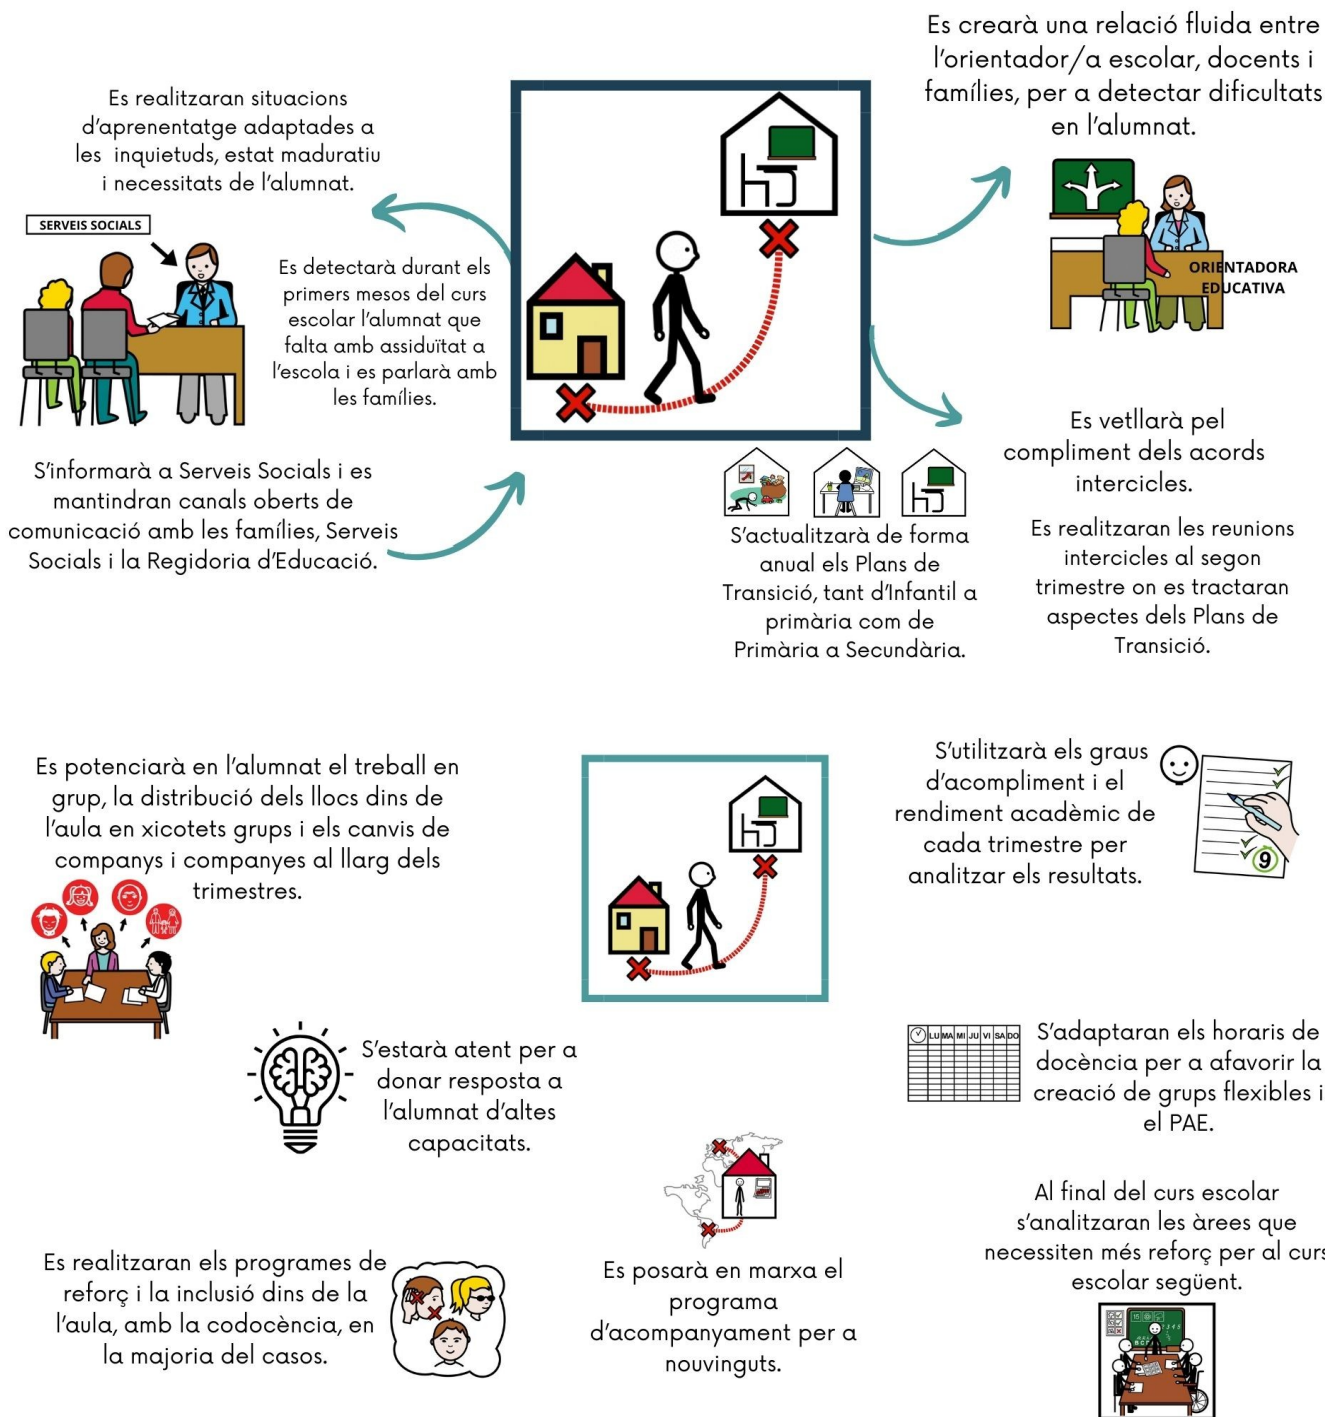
Es crearà una relació fluida entre l'orientador/a escolar, docents i famílies, per a detectar dificultats en l'alumnat.

Es realitzaran situacions d'aprenentatge adaptades a les inquietuds, estat maduratiu i necessitats de l'alumnat.

SERVEIS SOCIALS

Es detectarà durant els primers mesos del curs escolar l'alumnat que falta amb assiduïtat a l'escola i es parlarà amb les famílies.

ORIENTADORA EDUCATIVA

Es vetllarà pel compliment dels acords intercicles.

S'informarà a Serveis Socials i es mantindran canals oberts de comunicació amb les famílies, Serveis Socials i la Regidoria d'Educació.

S'actualitzarà de forma anual els Plans de Transició, tant d'Infantil a primària com de Primària a Secundària.

Es realitzaran les reunions intercicles al segon trimestre on es tractaran aspectes dels Plans de Transició.

Es potenciarà en l'alumnat el treball en grup, la distribució dels llocs dins de l'aula en xicotets grups i els canvis de companys i companyes al llarg dels trimestres.

S'utilitzarà els graus d'acompliment i el rendiment acadèmic de cada trimestre per analitzar els resultats.

9

| LU | MA | MI | JU | VI | SA | DO |
|---|---|---|---|---|---|---|

S'adaptaran els horaris de docència per a afavorir la creació de grups flexibles i el PAE.

S'estarà atent per a donar resposta a l'alumnat d'altes capacitats.

Al final del curs escolar s'analitzaran les àrees que necessiten més reforç per al curs escolar següent.

Es realitzaran els programes de reforç i la inclusió dins de la l'aula, amb la codocència, en la majoria del casos.

Es posarà en marxa el programa d'acompanyament per a nouvinguts.